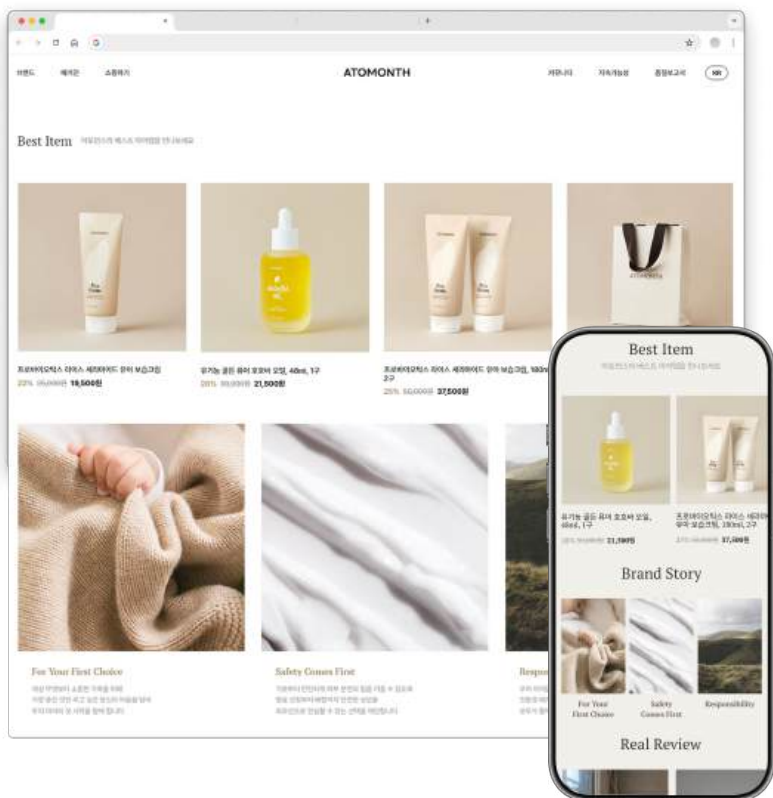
브랜드 제품군 쇼핑하기

ATOMONTH

커뮤니티 지속가능성 종합보고서 KR

Best Item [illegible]

프로바이오틱스 라이스 세라마이드 유아 보습크림
22% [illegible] 19,500원

유기농 골든 유아 호호바 오일, 40ml, 1구
28% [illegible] 21,500원

프로바이오틱스 라이스 세라마이드 유아 보습크림, 180ml, 2구
25% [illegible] 37,500원

For Your First Choice
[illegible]

Safety Comes First
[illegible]

Respo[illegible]

Best Item
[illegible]

유기농 골든 유아 호호바 오일, 40ml, 1구
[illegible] 21,500원

프로바이오틱스 라이스 세라마이드 유아 보습크림, 180ml, 2구
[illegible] 37,500원

Brand Story

For Your First Choice

Safety Comes First

Responsibility

Real Review